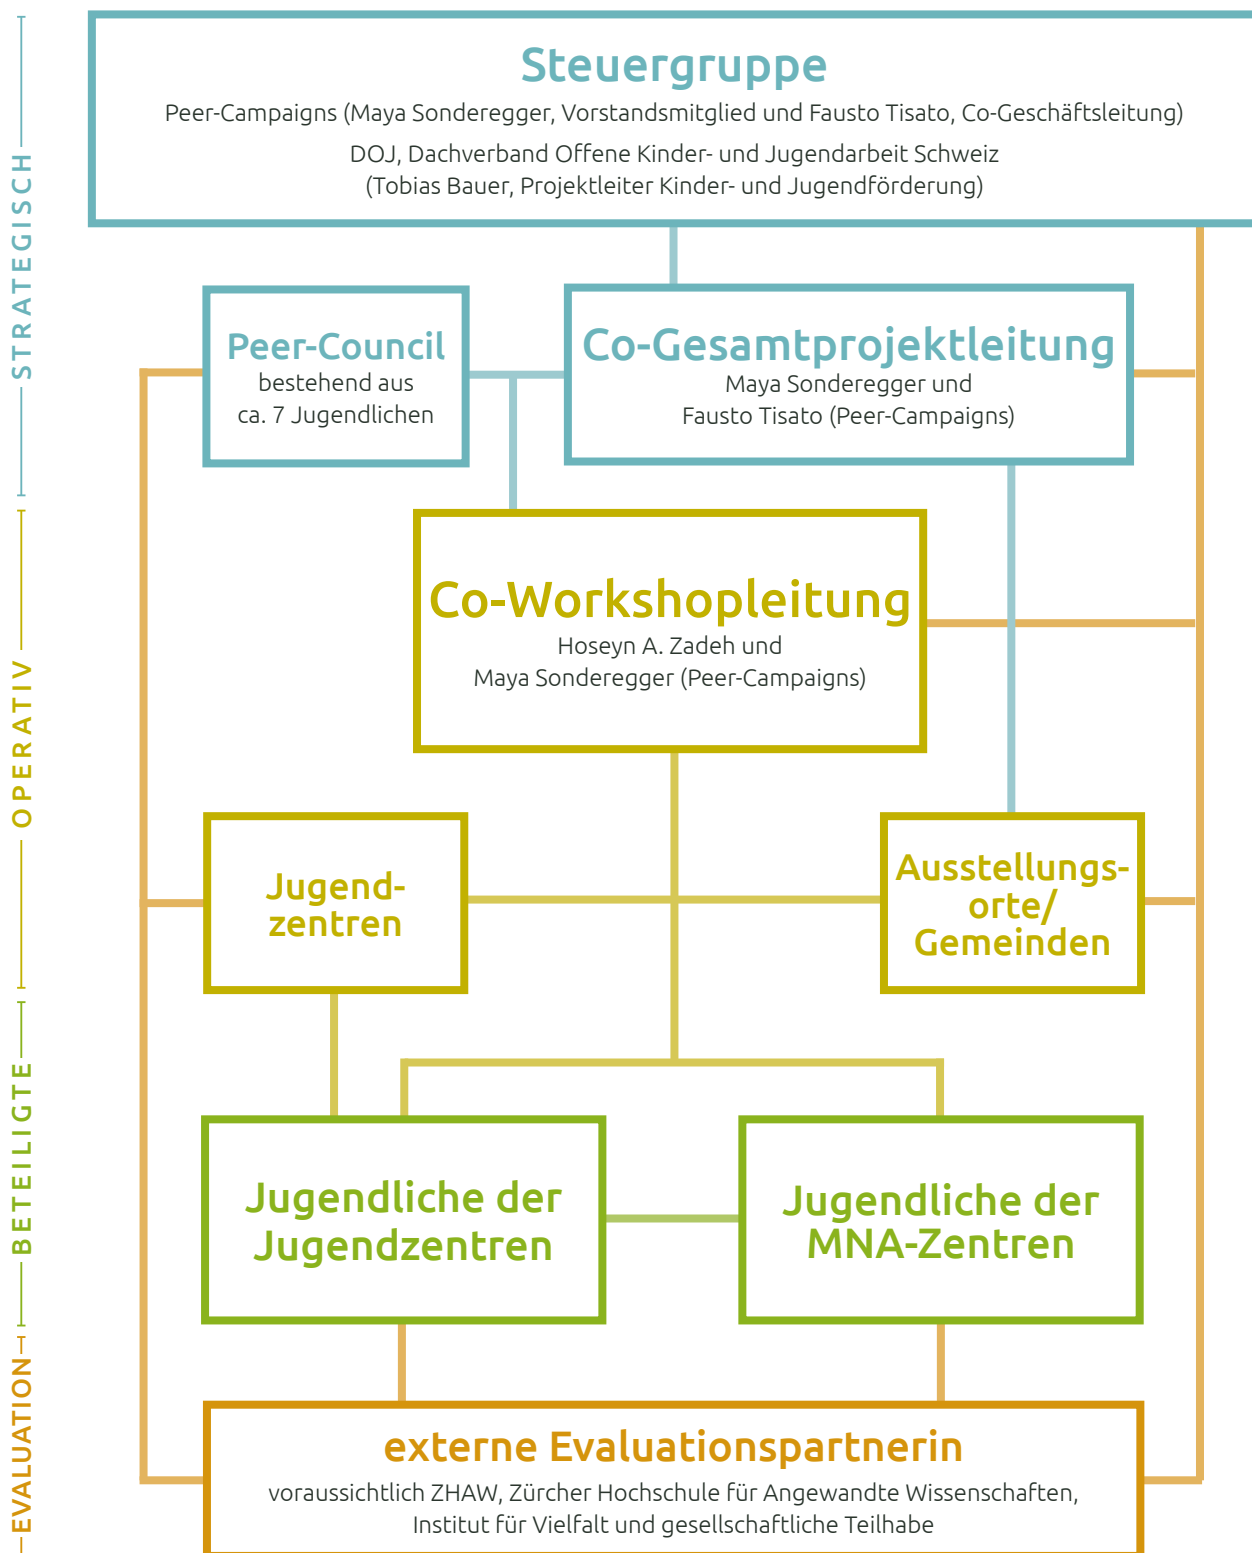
STRATEGISCH

OPERATIV

BETEILIGTE

EVALUATION

Steuergruppe
Peer-Campaigns (Maya Sonderegger, Vorstandsmitglied und Fausto Tisato, Co-Geschäftsleitung)
DOJ, Dachverband Offene Kinder- und Jugendarbeit Schweiz (Tobias Bauer, Projektleiter Kinder- und Jugendförderung)

Peer-Council
bestehend aus ca. 7 Jugendlichen

Co-Gesamtprojektleitung
Maya Sonderegger und Fausto Tisato (Peer-Campaigns)

Co-Workshopleitung
Hoseyn A. Zadeh und Maya Sonderegger (Peer-Campaigns)

Jugendzentren

Ausstellungsorte/ Gemeinden

Jugendliche der Jugendzentren

Jugendliche der MNA-Zentren

externe Evaluationspartnerin
voraussichtlich ZHAW, Zürcher Hochschule für Angewandte Wissenschaften, Institut für Vielfalt und gesellschaftliche Teilhabe